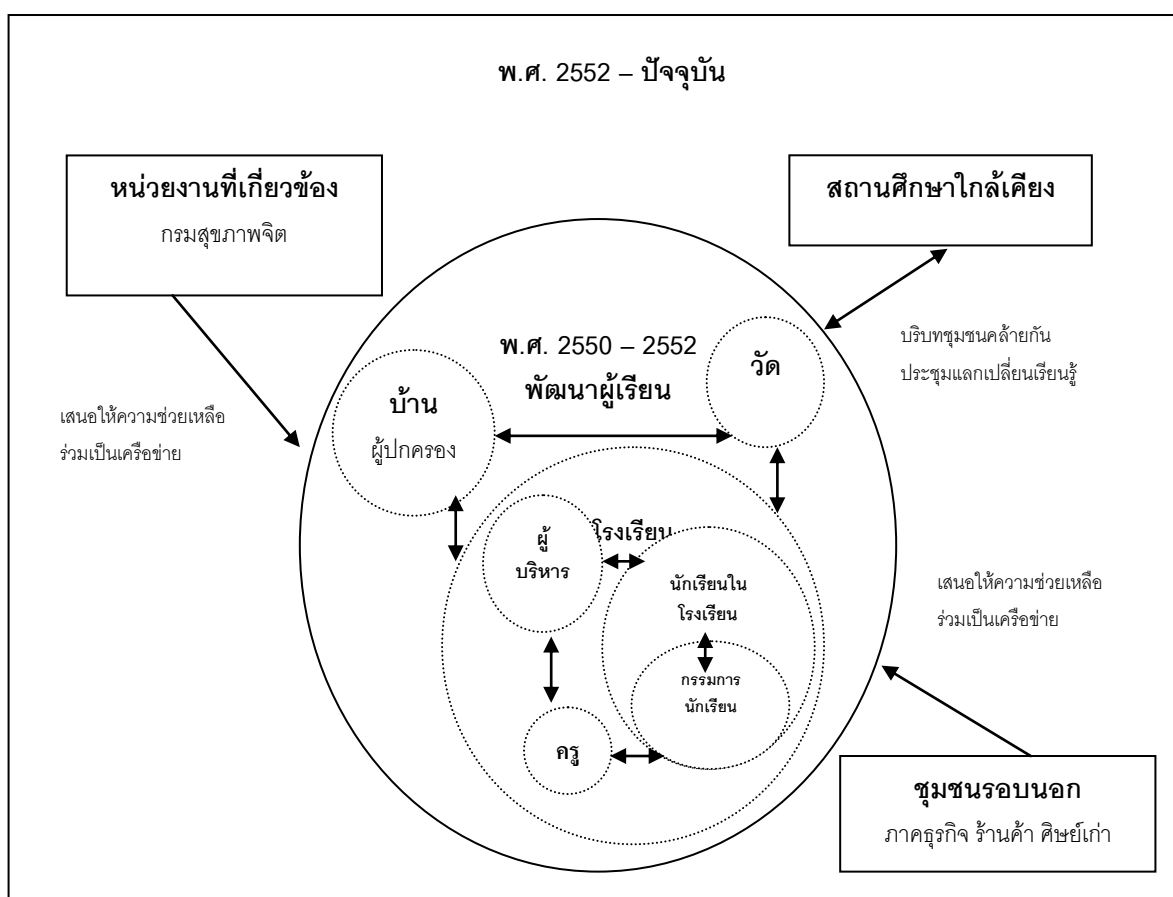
พ.ศ. 2552 – ปัจจุบัน

หน่วยงานที่เกี่ยวข้อง
กรมสุขภาพจิต

สถานศึกษาใกล้เคียง

บริบทชุมชนคล้ายกัน
ประชุมแลกเปลี่ยนเรียนรู้

พ.ศ. 2550 – 2552
พัฒนาผู้เรียน

บ้าน
ผู้ปกครอง

วัด

เสนอให้ความช่วยเหลือ
ร่วมเป็นเครือข่าย

โรงเรียน

ผู้
บริหาร

นักเรียนใน
โรงเรียน

เสนอให้ความช่วยเหลือ
ร่วมเป็นเครือข่าย

กรรมการ
นักเรียน

ครู

ชุมชนรอบนอก
ภาคธุรกิจ ร้านค้า ศิษย์เก่า